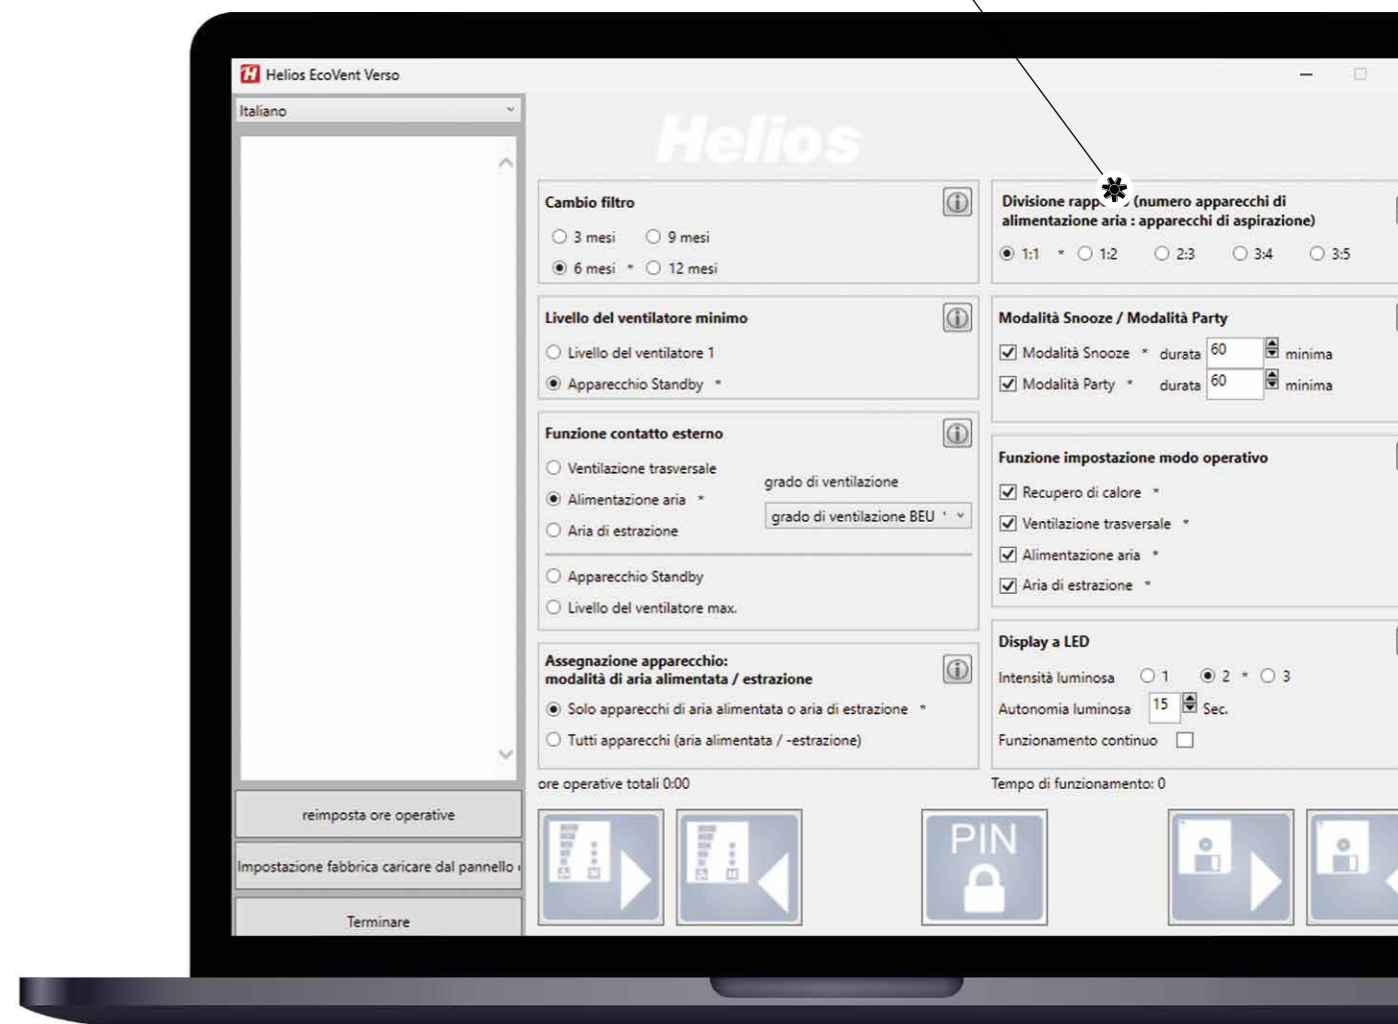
Helios EcoVent Verso

Italiano

Helios

Cambio filtro
3 mesi 9 mesi
6 mesi * 12 mesi

Livello del ventilatore minimo
Livello del ventilatore 1
Apparecchio Standby *

Funzione contatto esterno
Ventilazione trasversale
Alimentazione aria *
Aria di estrazione
grado di ventilazione
grado di ventilazione BEU
Apparecchio Standby
Livello del ventilatore max.

Assegnazione apparecchio: modalità di aria alimentata / estrazione
Solo apparecchi di aria alimentata o aria di estrazione *
Tutti apparecchi (aria alimentata / -estrazione)

ore operative totali 0:00

Divisione rapp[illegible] (numero apparecchi di alimentazione aria : apparecchi di aspirazione)
1:1 * 1:2 2:3 3:4 3:5

Modalità Snooze / Modalità Party
Modalità Snooze * durata 60 minima
Modalità Party * durata 60 minima

Funzione impostazione modo operativo
Recupero di calore *
Ventilazione trasversale *
Alimentazione aria *
Aria di estrazione *

Display a LED
Intensità luminosa 1 2 * 3
Autonomia luminosa 15 Sec.
Funzionamento continuo

Tempo di funzionamento: 0

reimposta ore operative
Impostazione fabbrica caricare dal pannello
Terminare

PIN